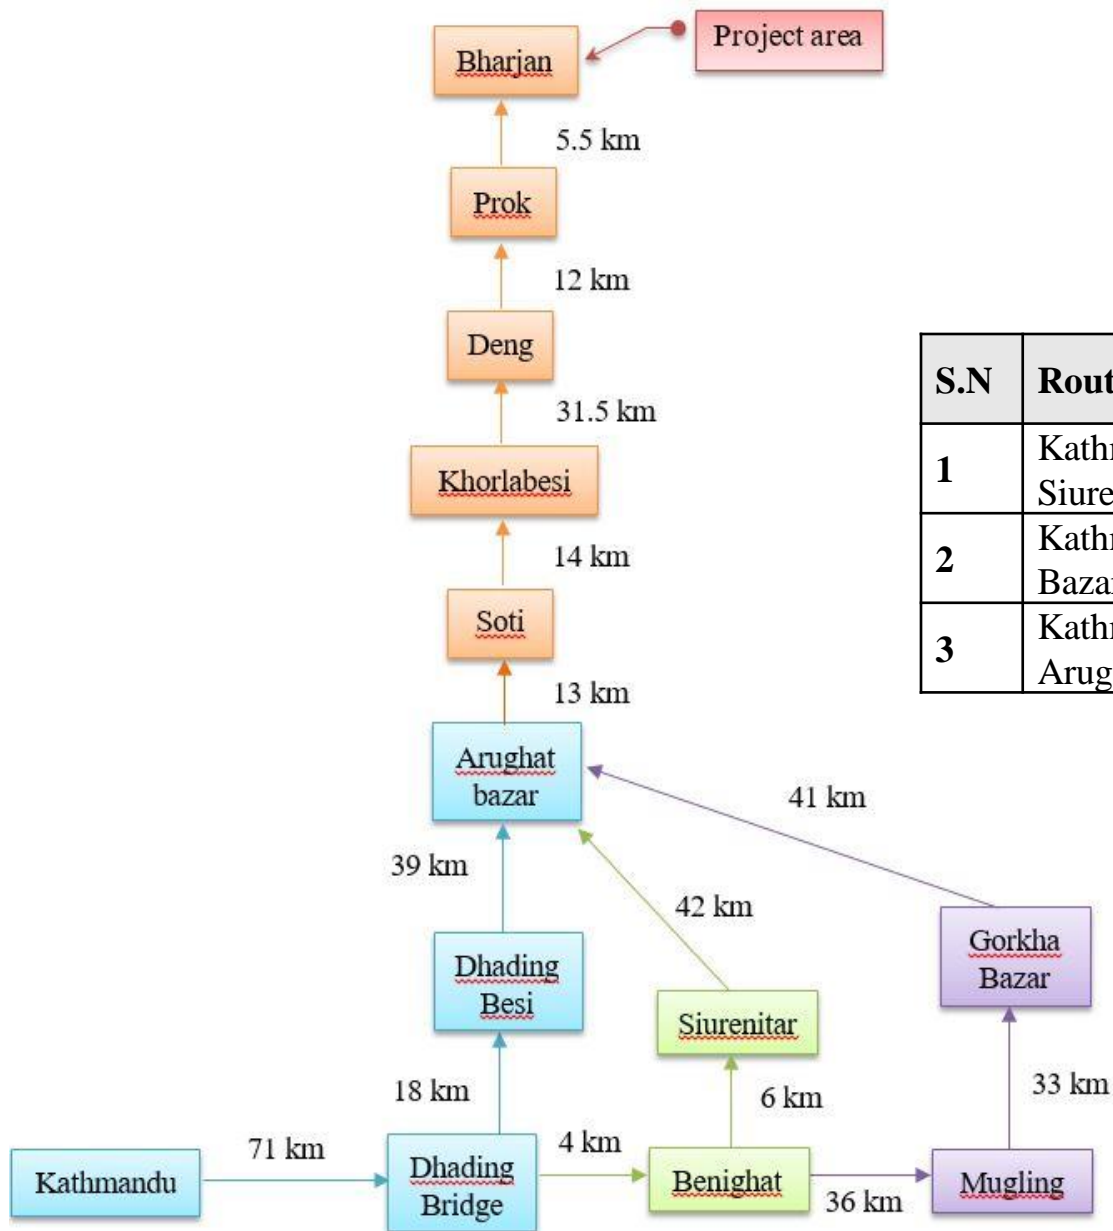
Project area

Bharjan

5.5 km

Prok

12 km

Deng

31.5 km

Khorlabesi

14 km

Soti

13 km

Arughat bazar

41 km

39 km

42 km

Dhading Besi

Gorkha Bazar

Siurenitar

18 km

6 km

33 km

71 km

4 km

Kathmandu

Dhading Bridge

Benighat

36 km

Mugling

| S.N | Rout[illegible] |
|---|---|
| 1 | Kathn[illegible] Siure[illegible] |
| 2 | Kathn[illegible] Bazar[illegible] |
| 3 | Kathn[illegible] Arug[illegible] |